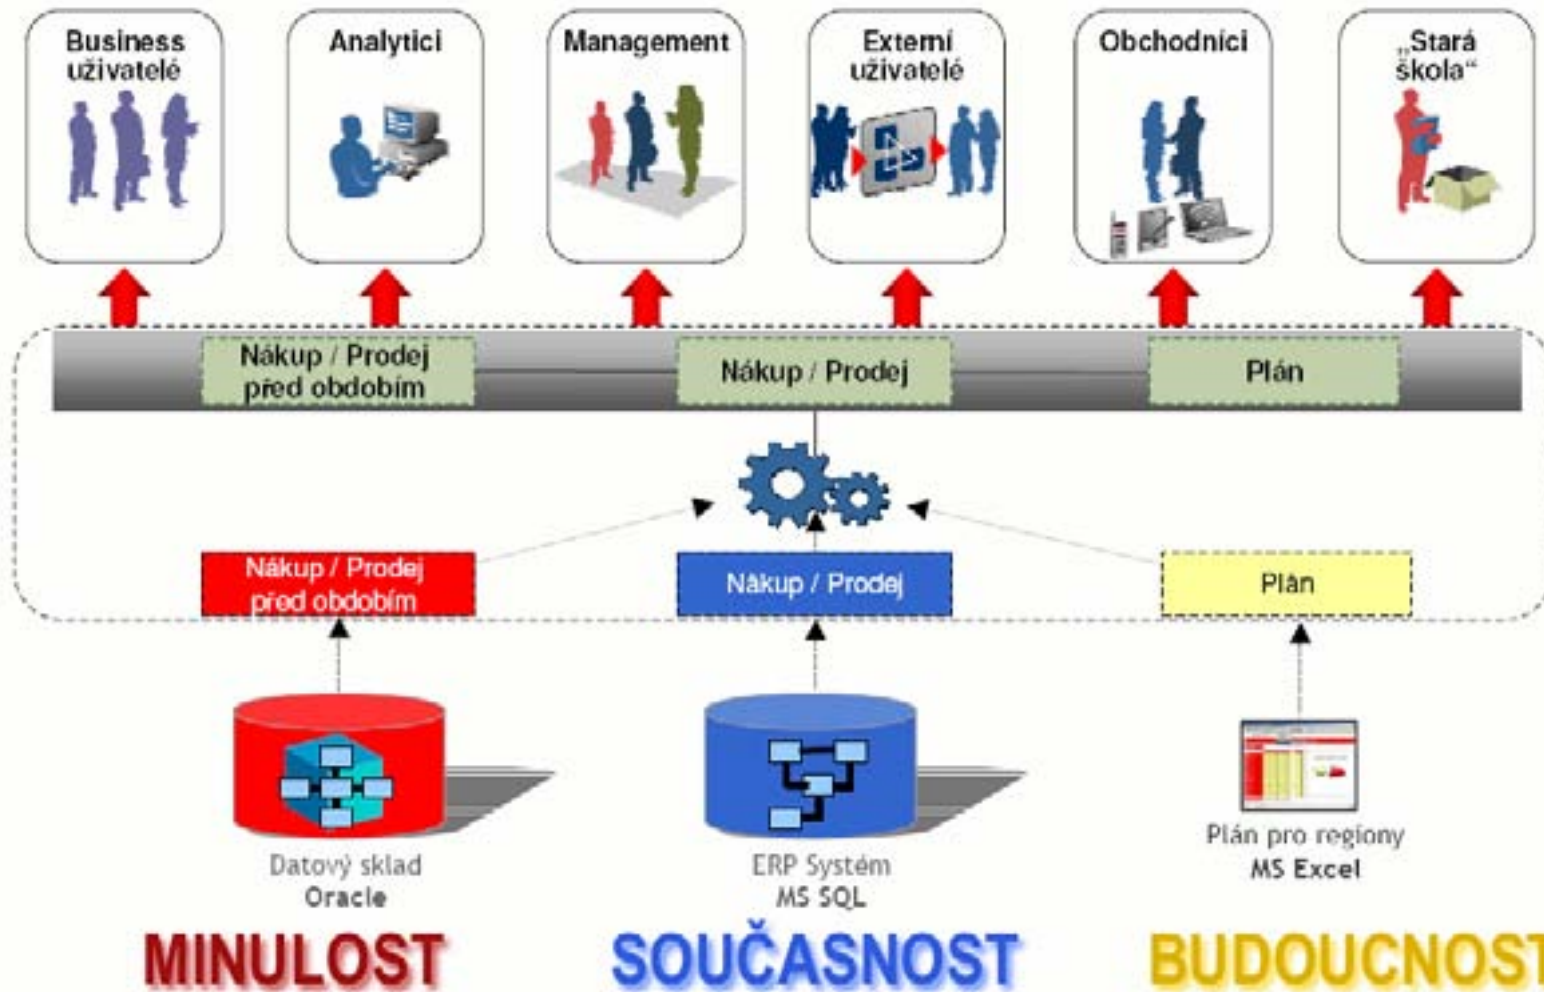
Business uživatelé

Analytici

Management

Externí uživatelé

Obchodníci

„Stará škola“

Nákup / Prodej před obdobím

Nákup / Prodej

Plán

Nákup / Prodej před obdobím

Nákup / Prodej

Plán

Datový sklad
Oracle

ERP Systém
MS SQL

Plán pro regiony
MS Excel

MINULOST

SOUČASNOST

BUDOUCNOST